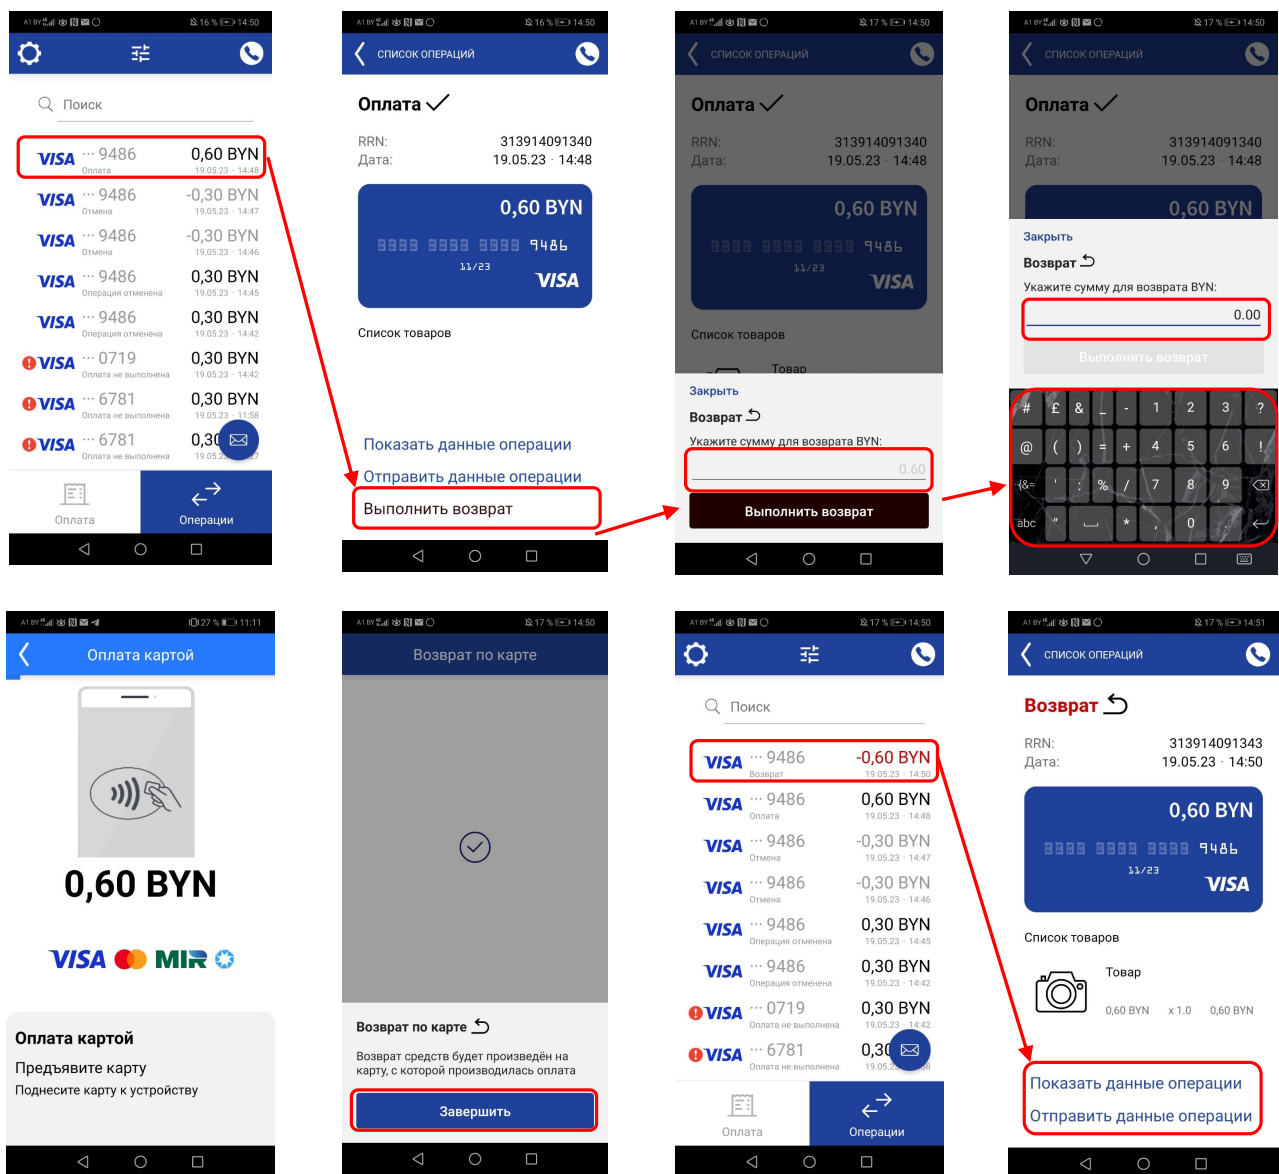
A1 BY 16 % 14:50

Поиск

VISA ··· 9486 Оплата 0,60 BYN 19.05.23 · 14:48
VISA ··· 9486 Отмена -0,30 BYN 19.05.23 · 14:47
VISA ··· 9486 Отмена -0,30 BYN 19.05.23 · 14:46
VISA ··· 9486 Операция отменена 0,30 BYN 19.05.23 · 14:45
VISA ··· 9486 Операция отменена 0,30 BYN 19.05.23 · 14:42
VISA ··· 0719 Оплата не выполнена 0,30 BYN 19.05.23 · 14:42
VISA ··· 6781 Оплата не выполнена 0,30 BYN 19.05.23 · 11:58
VISA ··· 6781 Оплата не выполнена 0,30 19.05.23

Оплата Операции

A1 BY 16 % 14:50
СПИСОК ОПЕРАЦИЙ

Оплата
RRN: 313914091340
Дата: 19.05.23 · 14:48
0,60 BYN
9486
11/23
VISA
Список товаров

Показать данные операции
Отправить данные операции
Выполнить возврат

A1 BY 17 % 14:50
СПИСОК ОПЕРАЦИЙ
Оплата
RRN: 313914091340
Дата: 19.05.23 · 14:48
0,60 BYN
9486
11/23
VISA
Список товаров
Товар
Закрыть
Возврат
Укажите сумму для возврата BYN:
0.60
Выполнить возврат

A1 BY 17 % 14:50
СПИСОК ОПЕРАЦИЙ
Оплата
RRN: 313914091340
Дата: 19.05.23 · 14:48
0,60 BYN
Закрыть
Возврат
Укажите сумму для возврата BYN:
0.00
Выполнить возврат
# £ & _ - 1 2 3 ?
@ ( ) = + 4 5 6 !
{&= ' : % / 7 8 9
abc " * , 0 .

A1 BY 27 % 11:11
Оплата картой
0,60 BYN
VISA MIR
Оплата картой
Предъявите карту
Поднесите карту к устройству

A1 BY 17 % 14:50
Возврат по карте
Возврат по карте
Возврат средств будет произведён на карту, с которой производилась оплата
Завершить

A1 BY 17 % 14:50
Поиск
VISA ··· 9486 Возврат -0,60 BYN 19.05.23 · 14:50
VISA ··· 9486 Оплата 0,60 BYN 19.05.23 · 14:48
VISA ··· 9486 Отмена -0,30 BYN 19.05.23 · 14:47
VISA ··· 9486 Отмена -0,30 BYN 19.05.23 · 14:46
VISA ··· 9486 Операция отменена 0,30 BYN 19.05.23 · 14:45
VISA ··· 9486 Операция отменена 0,30 BYN 19.05.23 · 14:42
VISA ··· 0719 Оплата не выполнена 0,30 BYN 19.05.23 · 14:42
VISA ··· 6781 Оплата не выполнена 0,30 19.05.23
Оплата Операции

A1 BY 17 % 14:51
СПИСОК ОПЕРАЦИЙ
Возврат
RRN: 313914091343
Дата: 19.05.23 · 14:50
0,60 BYN
9486
11/23
VISA
Список товаров
Товар
0,60 BYN x 1.0 0,60 BYN
Показать данные операции
Отправить данные операции